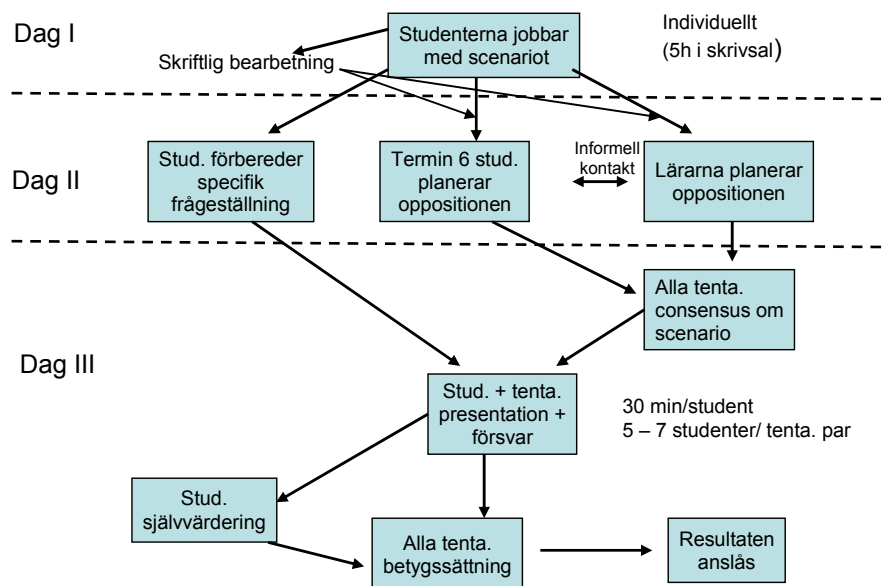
Dag I

Studenterna jobbar med scenariot

Individuellt (5h i skrivsal)

Skriftlig bearbetning

Dag II

Stud. förbereder specifik frågeställning

Termin 6 stud. planerar oppositionen

Informell kontakt

Lärarna planerar oppositionen

Alla tenta. consensus om scenario

Dag III

Stud. + tenta. presentation + försvar

30 min/student
5 – 7 studenter/ tenta. par

Stud. självvärdering

Alla tenta. betygssättning

Resultaten anslås